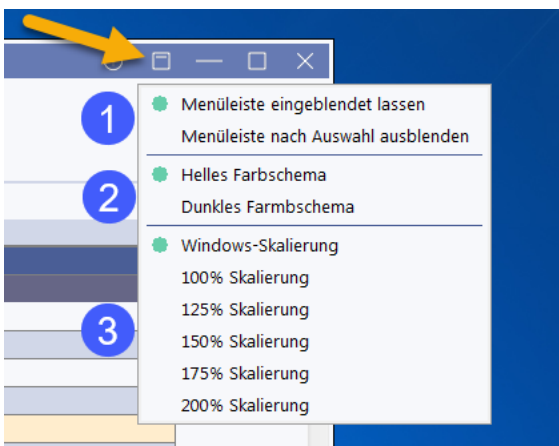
1
Menüleiste eingeblendet lassen
Menüleiste nach Auswahl ausblenden

2
Helles Farbschema
Dunkles Farmbschema

3
Windows-Skalierung
100% Skalierung
125% Skalierung
150% Skalierung
175% Skalierung
200% Skalierung